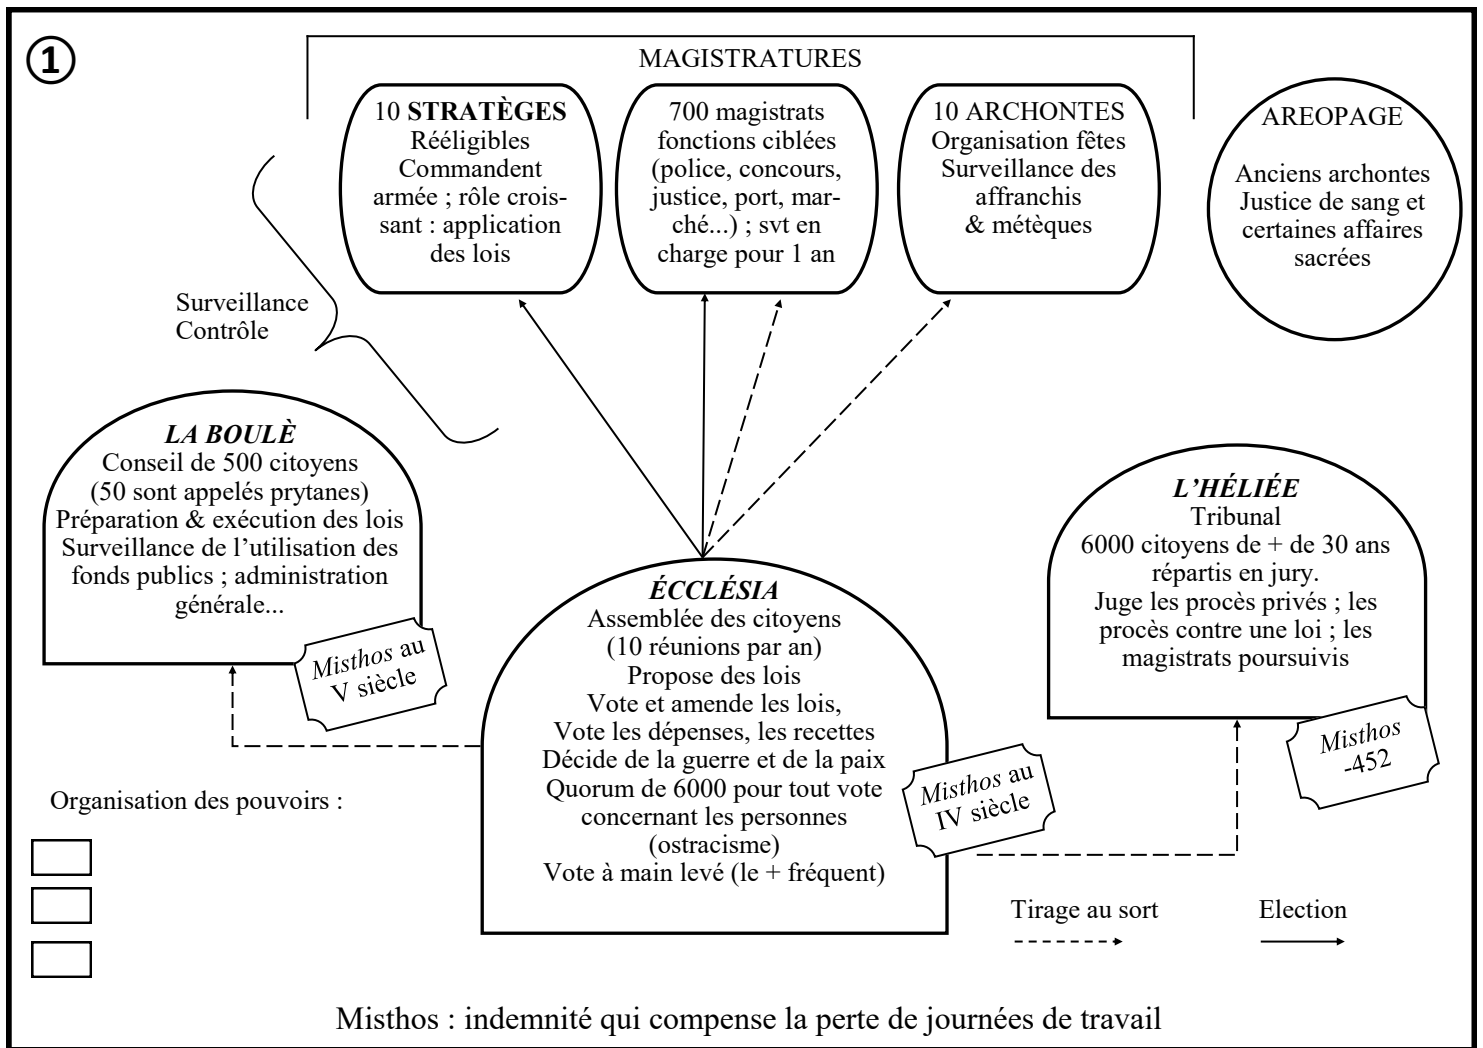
①

MAGISTRATURES

10 **STRATÈGES**
Rééligibles
Commandent armée ; rôle croissant : application des lois

700 magistrats
fonctions ciblées (police, concours, justice, port, marché...) ; svt en charge pour 1 an

10 ARCHONTES
Organisation fêtes
Surveillance des affranchis & métèques

AREOPAGE
Anciens archontes
Justice de sang et certaines affaires sacrées

Surveillance
Contrôle

*LA BOULÈ*
Conseil de 500 citoyens
(50 sont appelés prytanes)
Préparation & exécution des lois
Surveillance de l'utilisation des fonds publics ; administration générale...

*Misthos* au V siècle

*ÉCCLÉSIA*
Assemblée des citoyens
(10 réunions par an)
Propose des lois
Vote et amende les lois,
Vote les dépenses, les recettes
Décide de la guerre et de la paix
Quorum de 6000 pour tout vote concernant les personnes
(ostracisme)
Vote à main levé (le + fréquent)

*Misthos* au IV siècle

*L'HÉLIÉE*
Tribunal
6000 citoyens de + de 30 ans répartis en jury.
Juge les procès privés ; les procès contre une loi ; les magistrats poursuivis

*Misthos* -452

Organisation des pouvoirs :

Tirage au sort

Election

Misthos : indemnité qui compense la perte de journées de travail